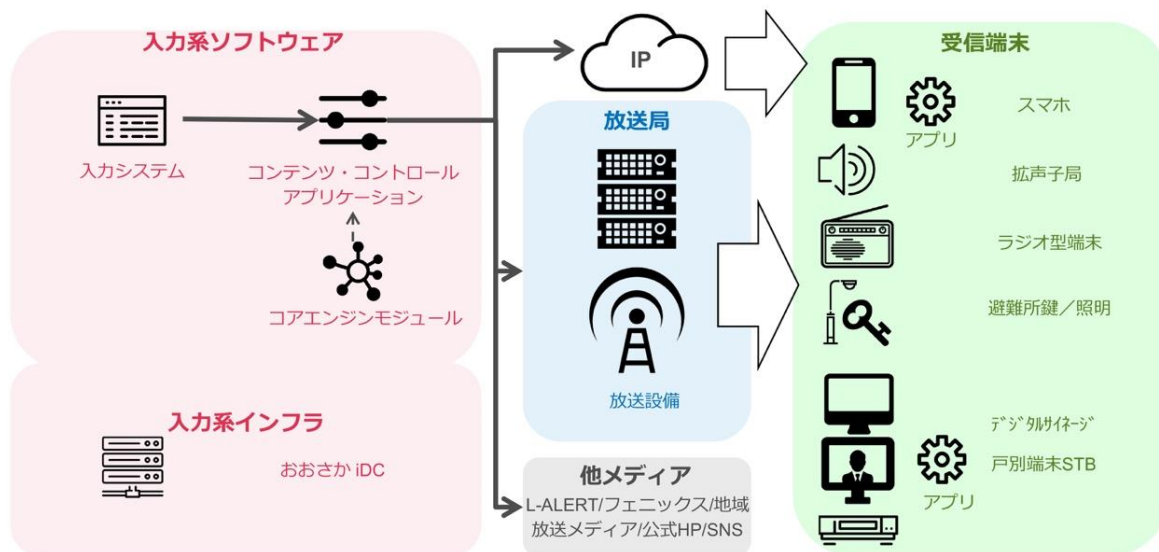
入力系ソフトウェア

入力システム

コンテンツ・コントロール
アプリケーション

コアエンジンモジュール

入力系インフラ

おおさか iDC

IP

放送局

放送設備

他メディア
L-ALERT/フェニックス/地域
放送メディア/公式HP/SNS

受信端末

アプリ

スマホ

拡声子局

ラジオ型端末

避難所鍵／照明

ﾃﾞｼﾞﾀﾙｻｲﾈｰｼﾞ

戸別端末STB

アプリ